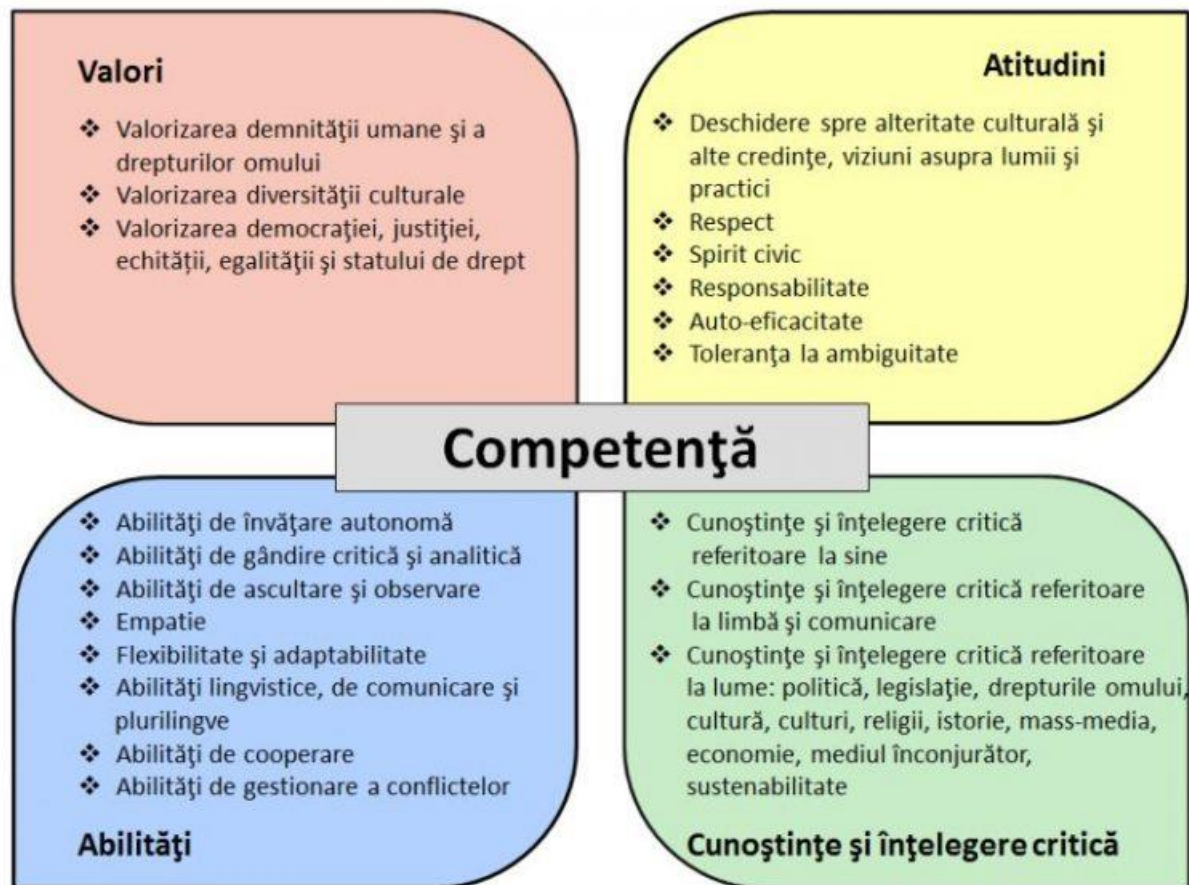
Valori

❖ Valorizarea demnităţii umane şi a drepturilor omului
❖ Valorizarea diversităţii culturale
❖ Valorizarea democraţiei, justiţiei, echităţii, egalităţii şi statului de drept

Atitudini

❖ Deschidere spre alteritate culturală şi alte credinţe, viziuni asupra lumii şi practici
❖ Respect
❖ Spirit civic
❖ Responsabilitate
❖ Auto-eficacitate
❖ Toleranţa la ambiguitate

Competenţă

❖ Abilităţi de învăţare autonomă
❖ Abilităţi de gândire critică şi analitică
❖ Abilităţi de ascultare şi observare
❖ Empatie
❖ Flexibilitate şi adaptabilitate
❖ Abilităţi lingvistice, de comunicare şi plurilingve
❖ Abilităţi de cooperare
❖ Abilităţi de gestionare a conflictelor

Abilităţi

❖ Cunoştinţe şi înţelegere critică referitoare la sine
❖ Cunoştinţe şi înţelegere critică referitoare la limbă şi comunicare
❖ Cunoştinţe şi înţelegere critică referitoare la lume: politică, legislaţie, drepturile omului, cultură, culturi, religii, istorie, mass-media, economie, mediul înconjurător, sustenabilitate

Cunoştinţe şi înţelegere critică